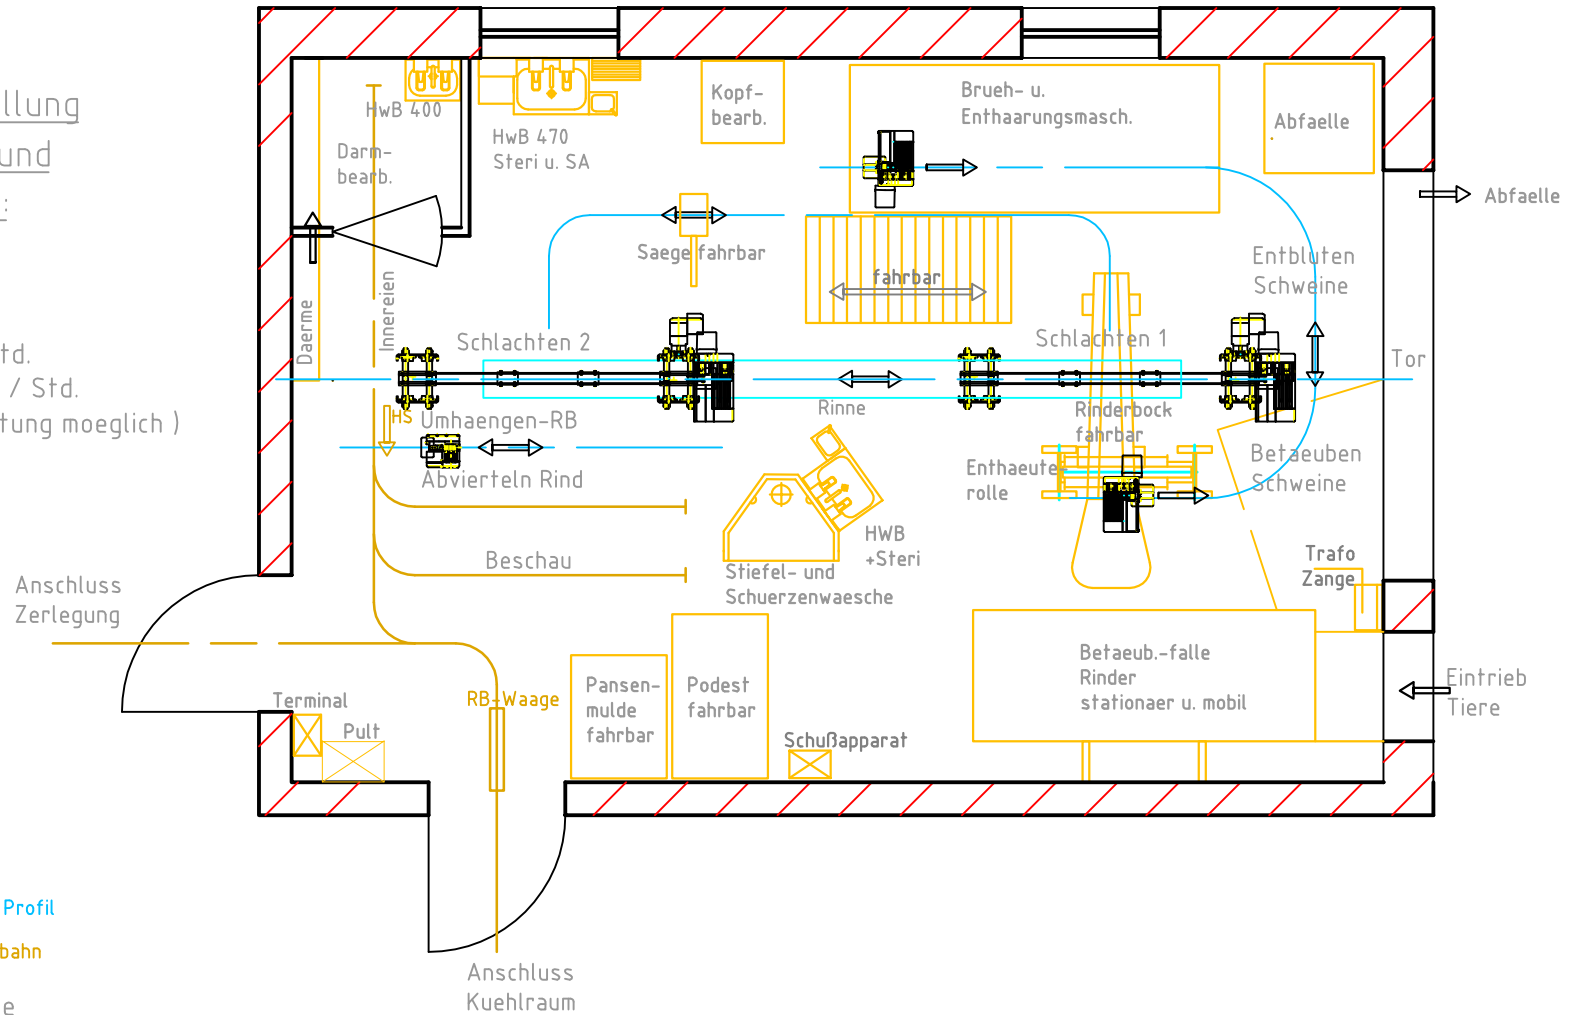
llung
und
:
td.
/ Std.
tung moeglich )

HwB 400
Darm-
bearb.
HwB 470
Steri u. SA
Kopf-
bearb.
Brueh- u.
Enthaarungsmasch.
Abfaelle
Abfaelle
Saege fahrbar
fahrbar
Entbluten
Schweine
Daerme
Innereien
Schlachten 2
Schlachten 1
Tor
HS
Umhaengen-RB
Rinne
Rinderbock
fahrbar
Vierteln Rind
Enthaeuter-
rolle
Betaeuben
Schweine
HWB
+Steri
Beschau
Stiefel- und
Schuerzenwaesche
Trafo
Zange
Anschluss
Zerlegung
Betaeub.-falle
Rinder
stationaer u. mobil
Terminal
Pult
RB-Waage
Pansen-
mulde
fahrbar
Podest
fahrbar
Schußapparat
Eintrieb
Tiere
Profil
bahn
e
Anschluss
Kuehlraum